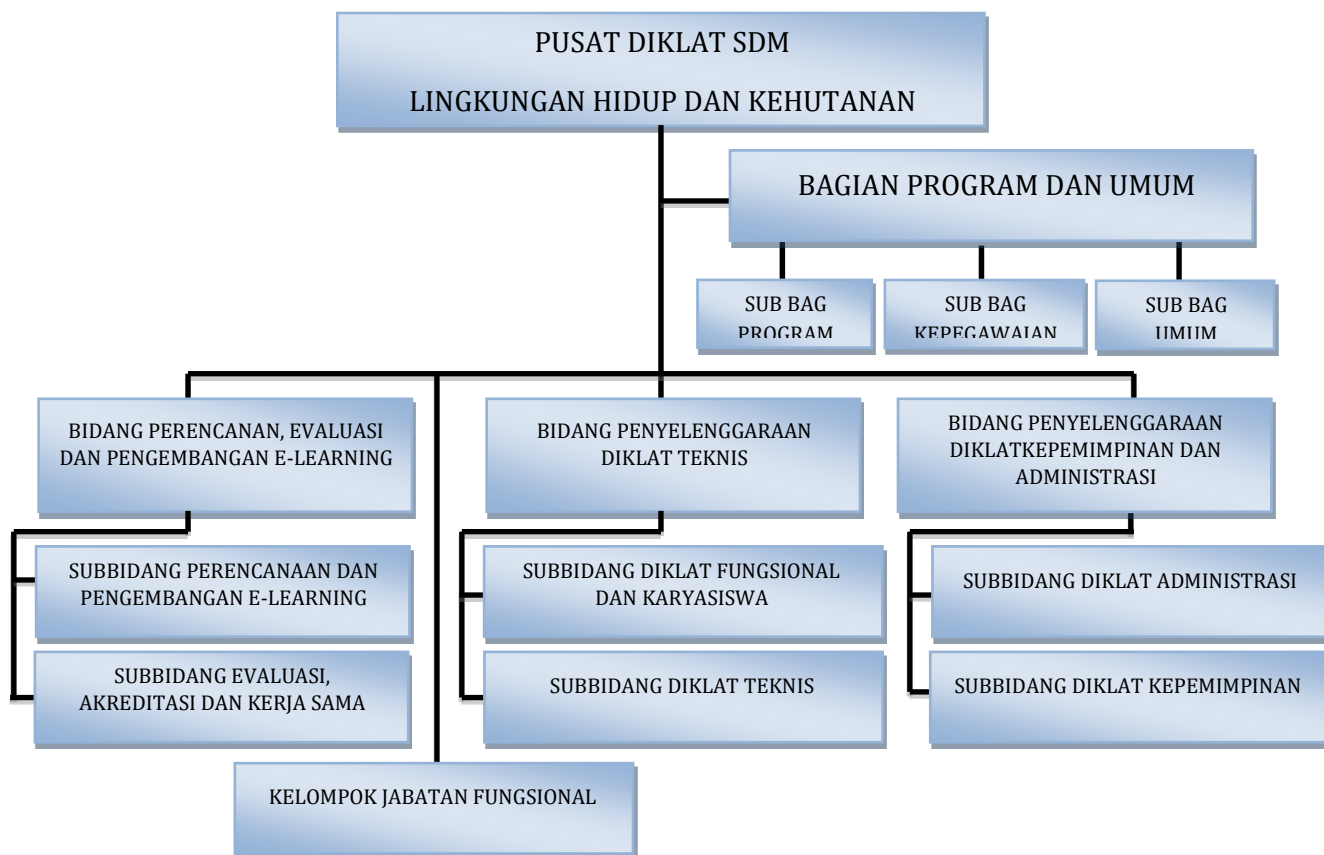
PUSAT DIKLAT SDM
LINGKUNGAN HIDUP DAN KEHUTANAN

BAGIAN PROGRAM DAN UMUM

SUB BAG PROGRAM

SUB BAG KEPEGAWAIAN

SUB BAG UMUM

BIDANG PERENCANAN, EVALUASI DAN PENGEMBANGAN E-LEARNING

SUBBIDANG PERENCANAAN DAN PENGEMBANGAN E-LEARNING

SUBBIDANG EVALUASI, AKREDITASI DAN KERJA SAMA

BIDANG PENYELENGGARAAN DIKLAT TEKNIS

SUBBIDANG DIKLAT FUNGSIONAL DAN KARYASISWA

SUBBIDANG DIKLAT TEKNIS

BIDANG PENYELENGGARAAN DIKLATKEPEMIMPINAN DAN ADMINISTRASI

SUBBIDANG DIKLAT ADMINISTRASI

SUBBIDANG DIKLAT KEPEMIMPINAN

KELOMPOK JABATAN FUNGSIONAL